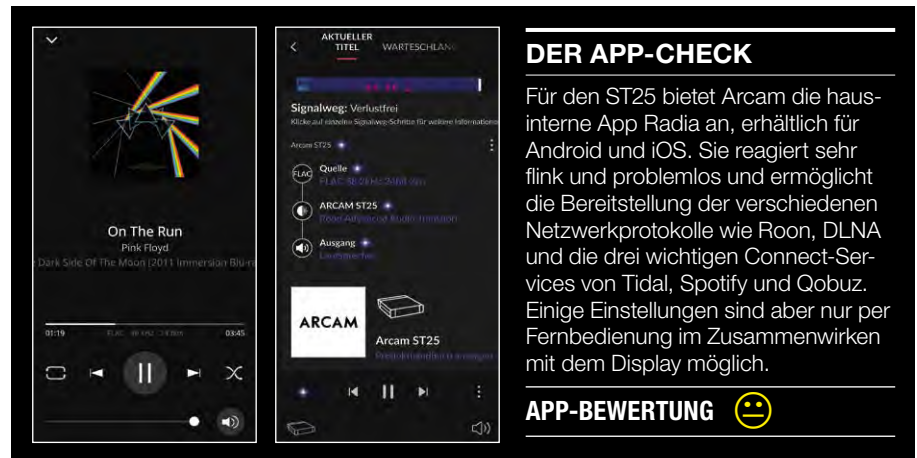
On The Run
Pink Floyd
Dark Side Of The Moon (2011 Immersion Blu-r

01:19 FLAC 48 kHz 24 bit 03:45

AKTUELLER TITEL WARTESCHLANG

Signalweg: Verlustfrei
Klicke auf einzelne Signalweg-Schritte für weitere Informationen

Arcam ST25

Quelle
FLAC 48 kHz 24 bit

ARCAM ST25
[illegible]

Ausgang
Lautsprecher

ARCAM

Arcam ST25
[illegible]

DER APP-CHECK

Für den ST25 bietet Arcam die hausinterne App Radia an, erhältlich für Android und iOS. Sie reagiert sehr flink und problemlos und ermöglicht die Bereitstellung der verschiedenen Netzwerkprotokolle wie Roon, DLNA und die drei wichtigen Connect-Services von Tidal, Spotify und Qobuz. Einige Einstellungen sind aber nur per Fernbedienung im Zusammenwirken mit dem Display möglich.

APP-BEWERTUNG